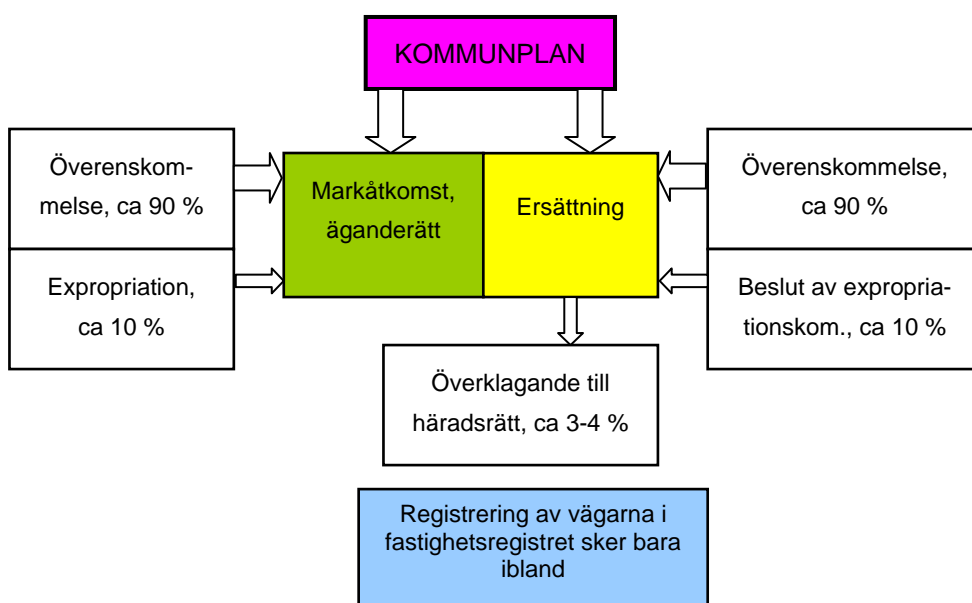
KOMMUNPLAN

Överenskommelse, ca 90 %

Expropriation, ca 10 %

Markåtkomst, äganderätt

Ersättning

Överenskommelse, ca 90 %

Beslut av expropriationskom., ca 10 %

Överklagande till häradsrätt, ca 3-4 %

Registrering av vägarna i fastighetsregistret sker bara ibland